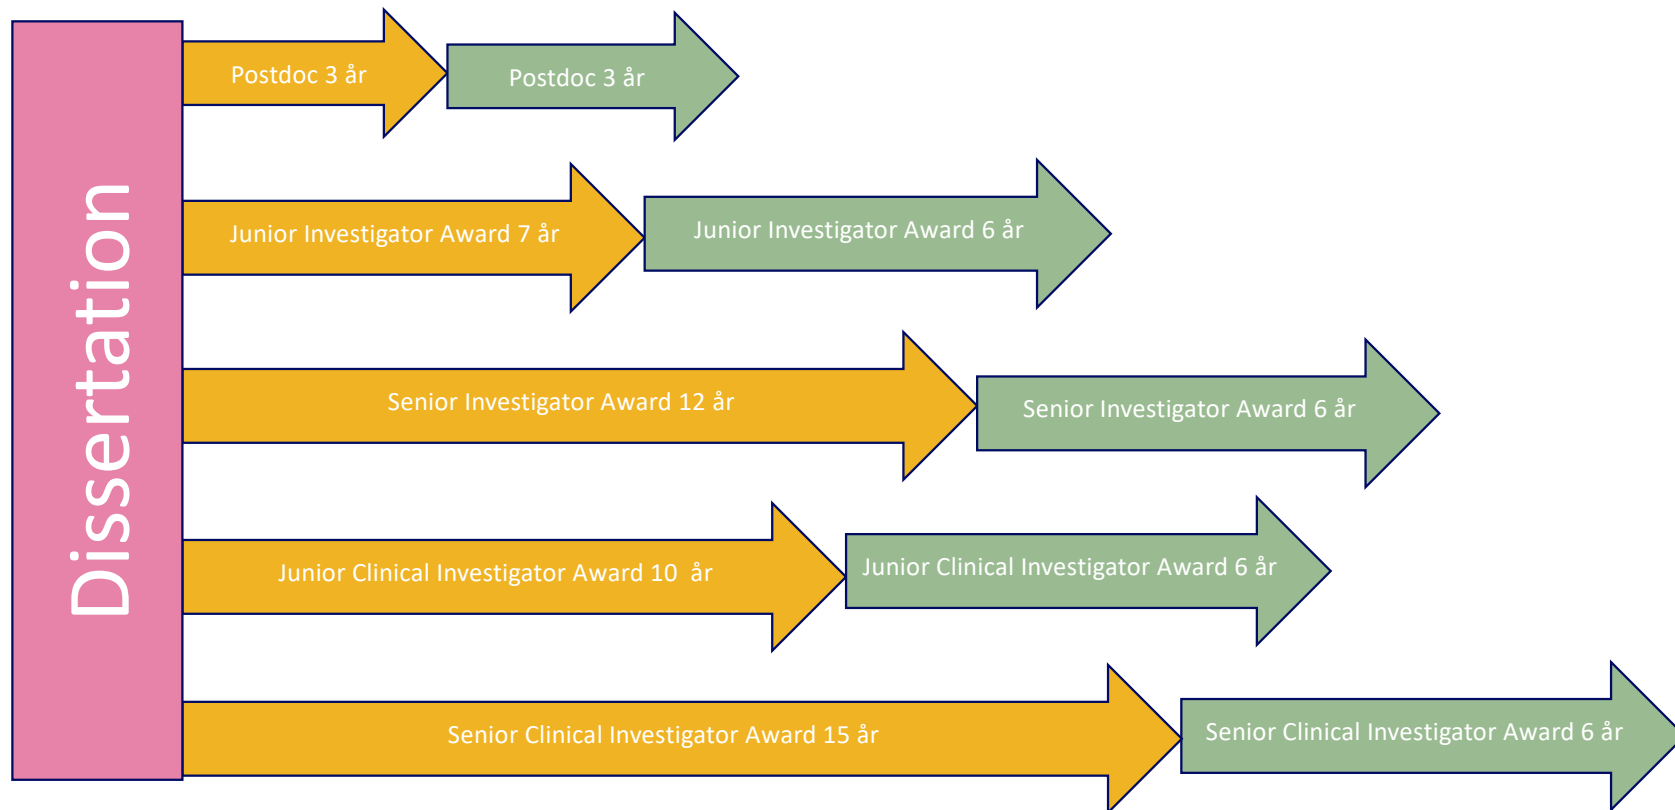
Dissertation

Postdoc 3 år

Postdoc 3 år

Junior Investigator Award 7 år

Junior Investigator Award 6 år

Senior Investigator Award 12 år

Senior Investigator Award 6 år

Junior Clinical Investigator Award 10 år

Junior Clinical Investigator Award 6 år

Senior Clinical Investigator Award 15 år

Senior Clinical Investigator Award 6 år